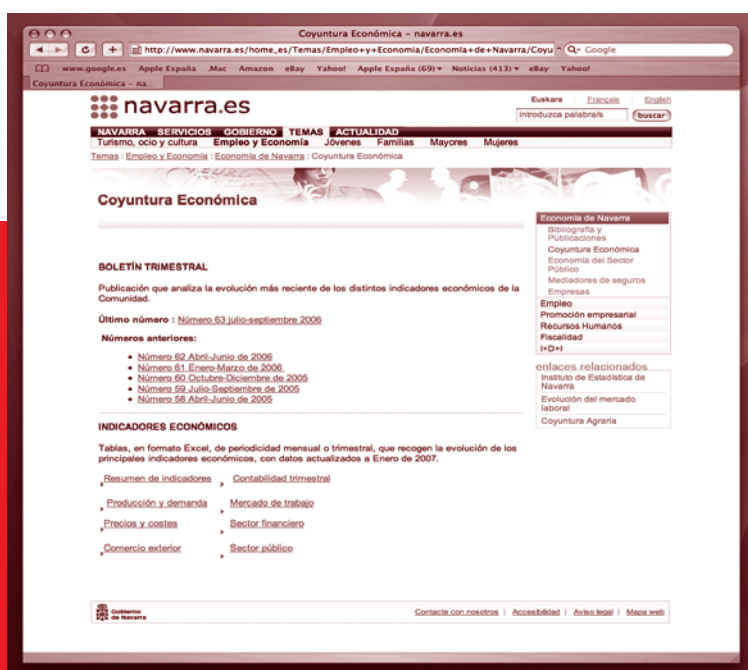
Coyuntura Económica - navarra.es

http://www.navarra.es/home_es/Temas/Empleo+y+Economia/Economia+de+Navarra/Coyu

Google

www.google.es Apple España .Mac Amazon eBay Yahoo! Apple España (69) Noticias (413) eBay Yahoo!

Coyuntura Económica - na

navarra.es

Euskara Français English

Introduzca palabra/s buscar

NAVARRA SERVICIOS GOBIERNO TEMAS ACTUALIDAD

Turismo, ocio y cultura Empleo y Economía Jóvenes Familias Mayores Mujeres

Temas : Empleo y Economía : Economía de Navarra : Coyuntura Económica

Coyuntura Económica

BOLETÍN TRIMESTRAL

Publicación que analiza la evolución más reciente de los distintos indicadores económicos de la Comunidad.

Último número : Número 63 julio-septiembre 2006

Números anteriores:

- Número 62 Abril-Junio de 2006
- Número 61 Enero-Marzo de 2006
- Número 60 Octubre-Diciembre de 2005
- Número 59 Julio-Septiembre de 2005
- Número 58 Abril-Junio de 2005

INDICADORES ECONÓMICOS

Tablas, en formato Excel, de periodicidad mensual o trimestral, que recogen la evolución de los principales indicadores económicos, con datos actualizados a Enero de 2007.

Resumen de indicadores
Contabilidad trimestral
Producción y demanda
Mercado de trabajo
Precios y costes
Sector financiero
Comercio exterior
Sector público

Economía de Navarra
Bibliografía y Publicaciones
Coyuntura Económica
Economía del Sector Público
Mediadores de seguros
Empresas
Empleo
Promoción empresarial
Recursos Humanos
Fiscalidad
I+D+I

enlaces relacionados
Instituto de Estadística de Navarra
Evolución del mercado laboral
Coyuntura Agraria

Gobierno de Navarra

Contacte con nosotros | Accesibilidad | Aviso legal | Mapa web